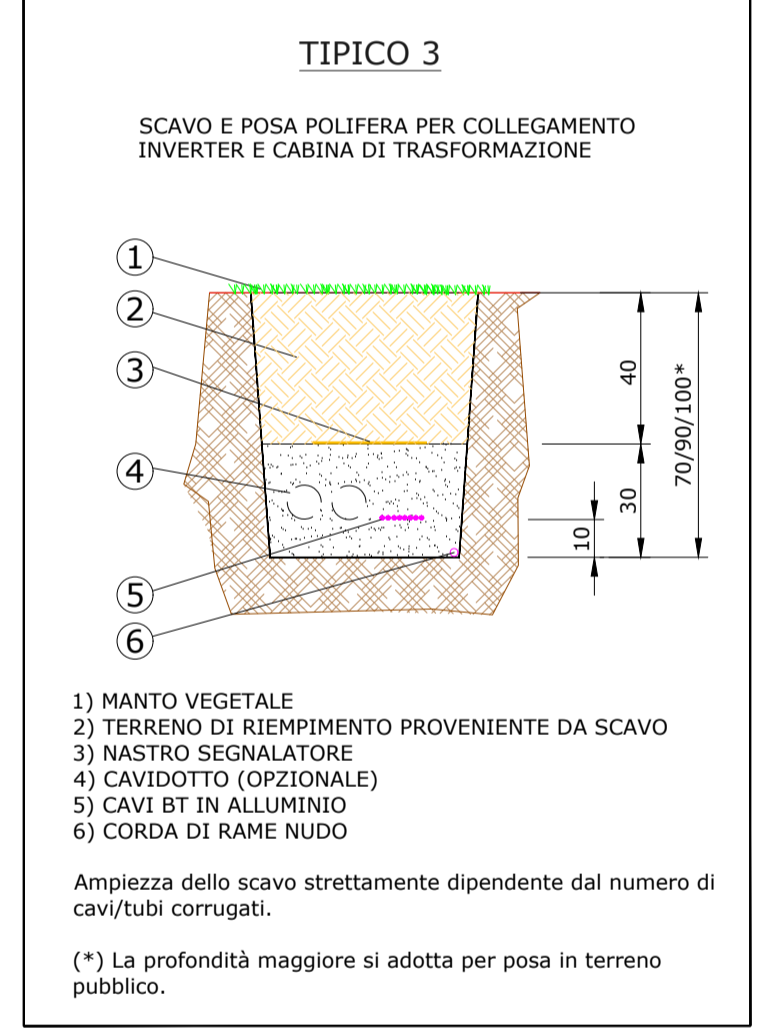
TIPICO 3

SCAVO E POSA POLIFERA PER COLLEGAMENTO INVERTER E CABINA DI TRASFORMAZIONE

1
2
3
4
5
6

40
30
10
70/90/100*

1) MANTO VEGETALE
2) TERRENO DI RIEMPIMENTO PROVENIENTE DA SCAVO
3) NASTRO SEGNALATORE
4) CAVIDOTTO (OPZIONALE)
5) CAVI BT IN ALLUMINIO
6) CORDA DI RAME NUDO

Ampiezza dello scavo strettamente dipendente dal numero di cavi/tubi corrugati.

(*) La profondità maggiore si adotta per posa in terreno pubblico.